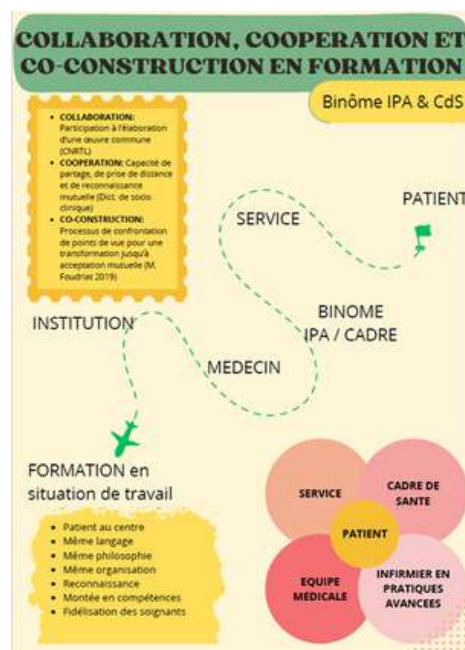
COLLABORATION, COOPERATION ET CO-CONSTRUCTION EN FORMATION

Binôme IPA & CdS

- COLLABORATION: Participation à l'élaboration d'une œuvre commune (CNRTL)
- COOPERATION: Capacité de partage, de prise de distance et de reconnaissance mutuelle (Dict. de socio clinique)
- CO-CONSTRUCTION: Processus de confrontation de points de vue pour une transformation jusqu'à acceptation mutuelle (M. Foudriat 2019)

PATIENT

SERVICE

BINOME IPA / CADRE

INSTITUTION

MEDECIN

FORMATION en situation de travail

- Patient au centre
- Même langage
- Même philosophie
- Même organisation
- Reconnaissance
- Montée en compétences
- Fidélisation des soignants

SERVICE

CADRE DE SANTE

PATIENT

EQUIPE MEDICALE

INFIRMIER EN PRATIQUES AVANCEES